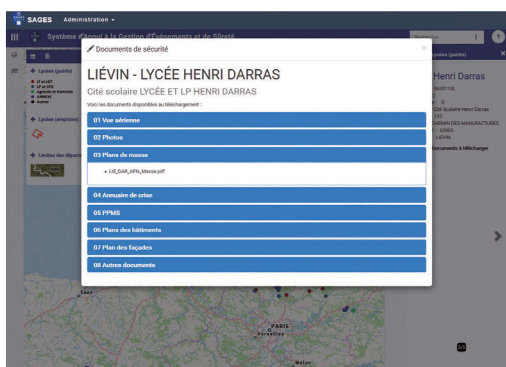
SAGES Administration ▾

Système d'Appui à la Gestion d'Événements et de Sûreté

Documents de sécurité

×

LIÉVIN - LYCÉE HENRI DARRAS

Cité scolaire LYCÉE ET LP HENRI DARRAS

Voici les documents disponibles au téléchargement :

01 Vue aérienne

02 Photos

03 Plans de masse

• LIE_DAR_APN_Masse.pdf

04 Annuaire de crise

05 PPMS

06 Plans des bâtiments

07 Plan des façades

08 Autres documents

Lycées (points)

LT et LGT

LP et LPO

Lycées (emprises)

Limites des départ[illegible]

Henri Darras

Cité Scolaire Henri Darras

LIÉVIN

Documents à télécharger

Caen

PARIS

Versailles

Melun